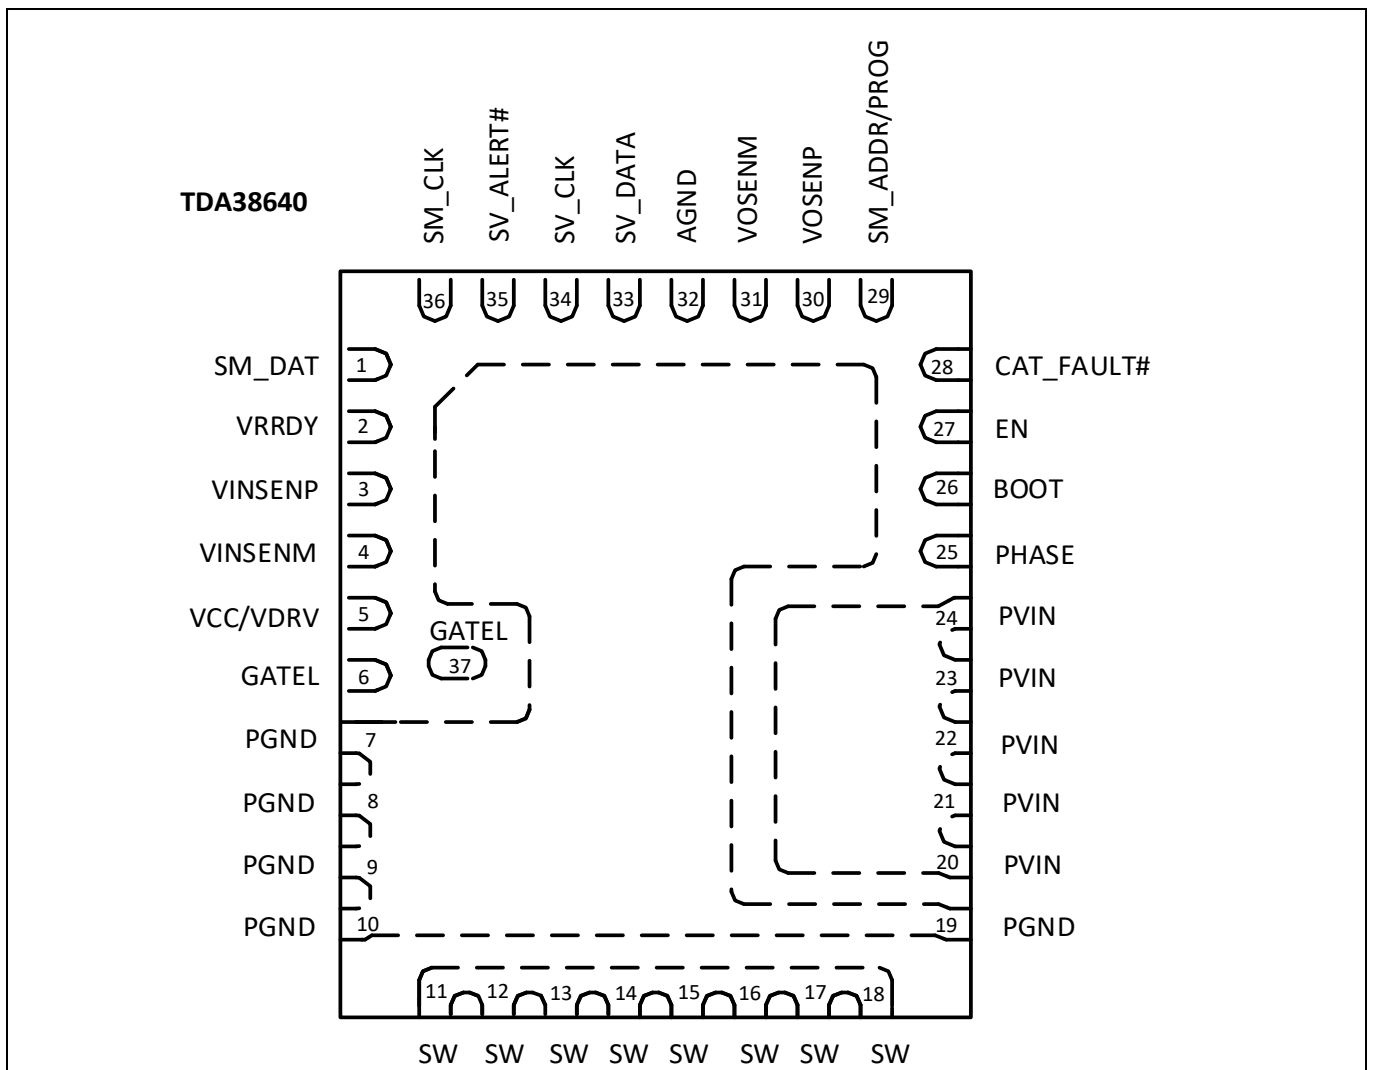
TDA38640

SM_CLK
SV_ALERT#
SV_CLK
SV_DATA
AGND
VOSENM
VOSENP
SM_ADDR/PROG

36 35 34 33 32 31 30 29

SM_DAT 1
VRRDY 2
VINSENP 3
VINSENM 4
VCC/VDRV 5
GATEL 6
PGND 7
PGND 8
PGND 9
PGND 10

28 CAT_FAULT#
27 EN
26 BOOT
25 PHASE
24 PVIN
23 PVIN
22 PVIN
21 PVIN
20 PVIN
19 PGND

GATEL
37

11 12 13 14 15 16 17 18

SW SW SW SW SW SW SW SW